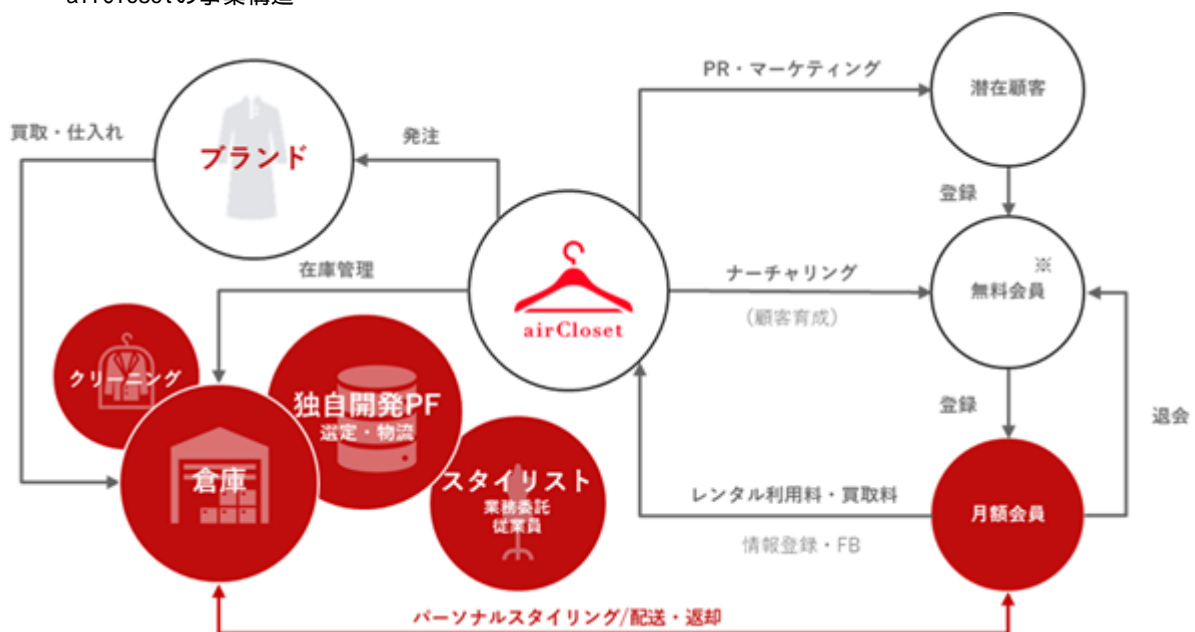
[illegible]の事業構造

PR・マーケティング

潜在顧客

買取・仕入れ

発注

ブランド

登録

在庫管理

ナーチャリング

（顧客育成）

※
無料会員

airCloset

クリーニング

独自開発PF
選定・物流

登録

退会

倉庫

スタイリスト
業務委託
従業員

レンタル利用料・買取料

月額会員

情報登録・FB

パーソナルスタイリング/配送・返却